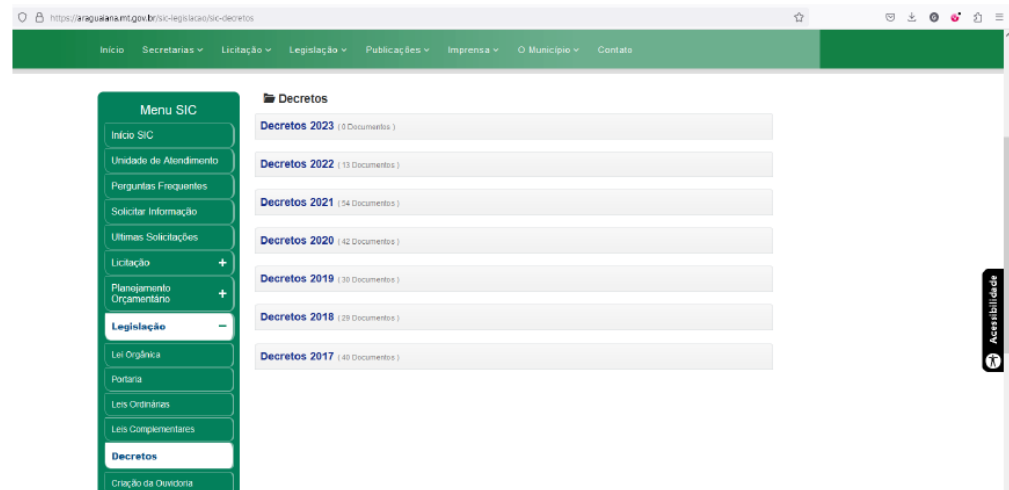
https://araguaiana.mt.gov.br/sic-legislacao/sic-decretos

Início Secretarias Licitação Legislação Publicações Imprensa O Município Contato

Menu SIC
Início SIC
Unidade de Atendimento
Perguntas Frequentes
Solicitar Informação
Ultimas Solicitações
Licitação +
Planejamento Orçamentário +
Legislação −
Lei Orgânica
Portaria
Leis Ordinárias
Leis Complementares
Decretos
Criação da Ouvidoria

Decretos
Decretos 2023 ( 0 Documentos )
Decretos 2022 ( 13 Documentos )
Decretos 2021 ( 54 Documentos )
Decretos 2020 ( 42 Documentos )
Decretos 2019 ( 30 Documentos )
Decretos 2018 ( 29 Documentos )
Decretos 2017 ( 40 Documentos )

Acessibilidade